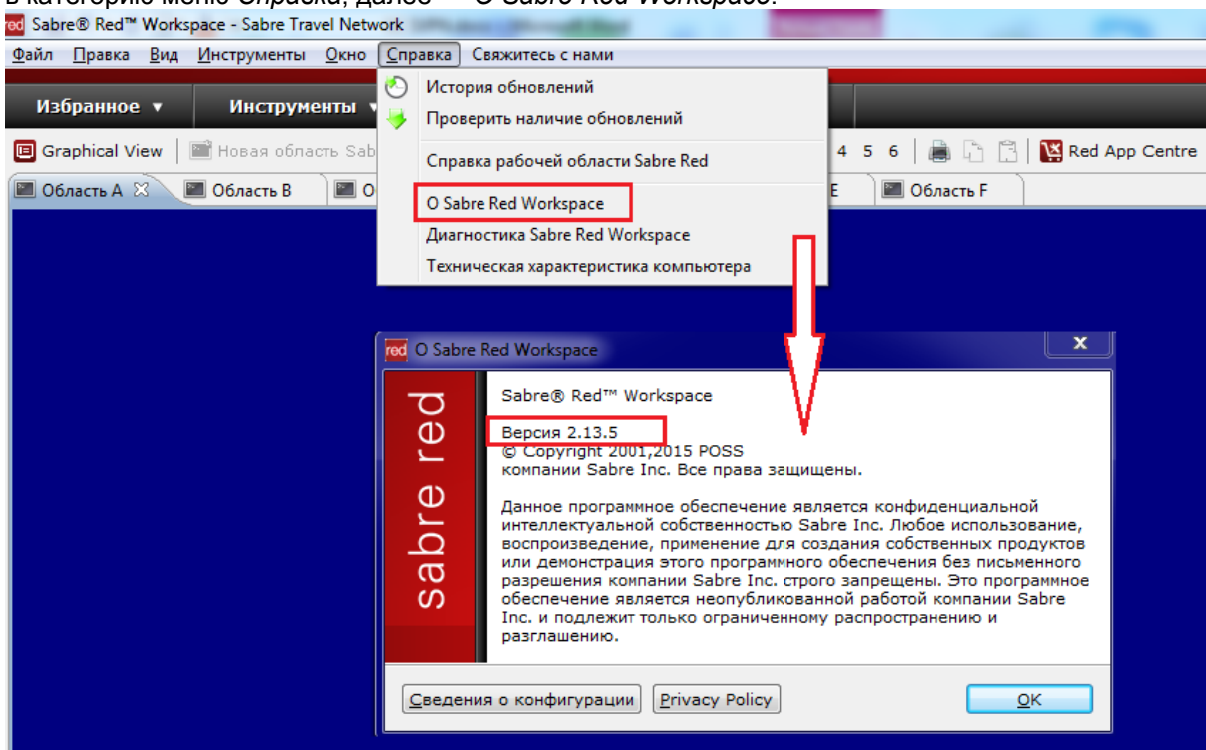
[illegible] Справка, далее – О Sabre Red Workspace.

red Sabre® Red™ Workspace - Sabre Travel Network

Файл Правка Вид Инструменты Окно Справка Свяжитесь с нами

Избранное ▾ Инструменты ▾

Graphical View Новая область Sab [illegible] 4 5 6 Red App Centre

Область A Область B О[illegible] E Область F

История обновлений
Проверить наличие обновлений
Справка рабочей области Sabre Red
О Sabre Red Workspace
Диагностика Sabre Red Workspace
Техническая характеристика компьютера

red О Sabre Red Workspace

sabre red

Sabre® Red™ Workspace

Версия 2.13.5
© Copyright 2001,2015 POSS
компании Sabre Inc. Все права защищены.

Данное программное обеспечение является конфиденциальной интеллектуальной собственностью Sabre Inc. Любое использование, воспроизведение, применение для создания собственных продуктов или демонстрация этого программного обеспечения без письменного разрешения компании Sabre Inc. строго запрещены. Это программное обеспечение является неопубликованной работой компании Sabre Inc. и подлежит только ограниченному распространению и разглашению.

Сведения о конфигурации Privacy Policy OK